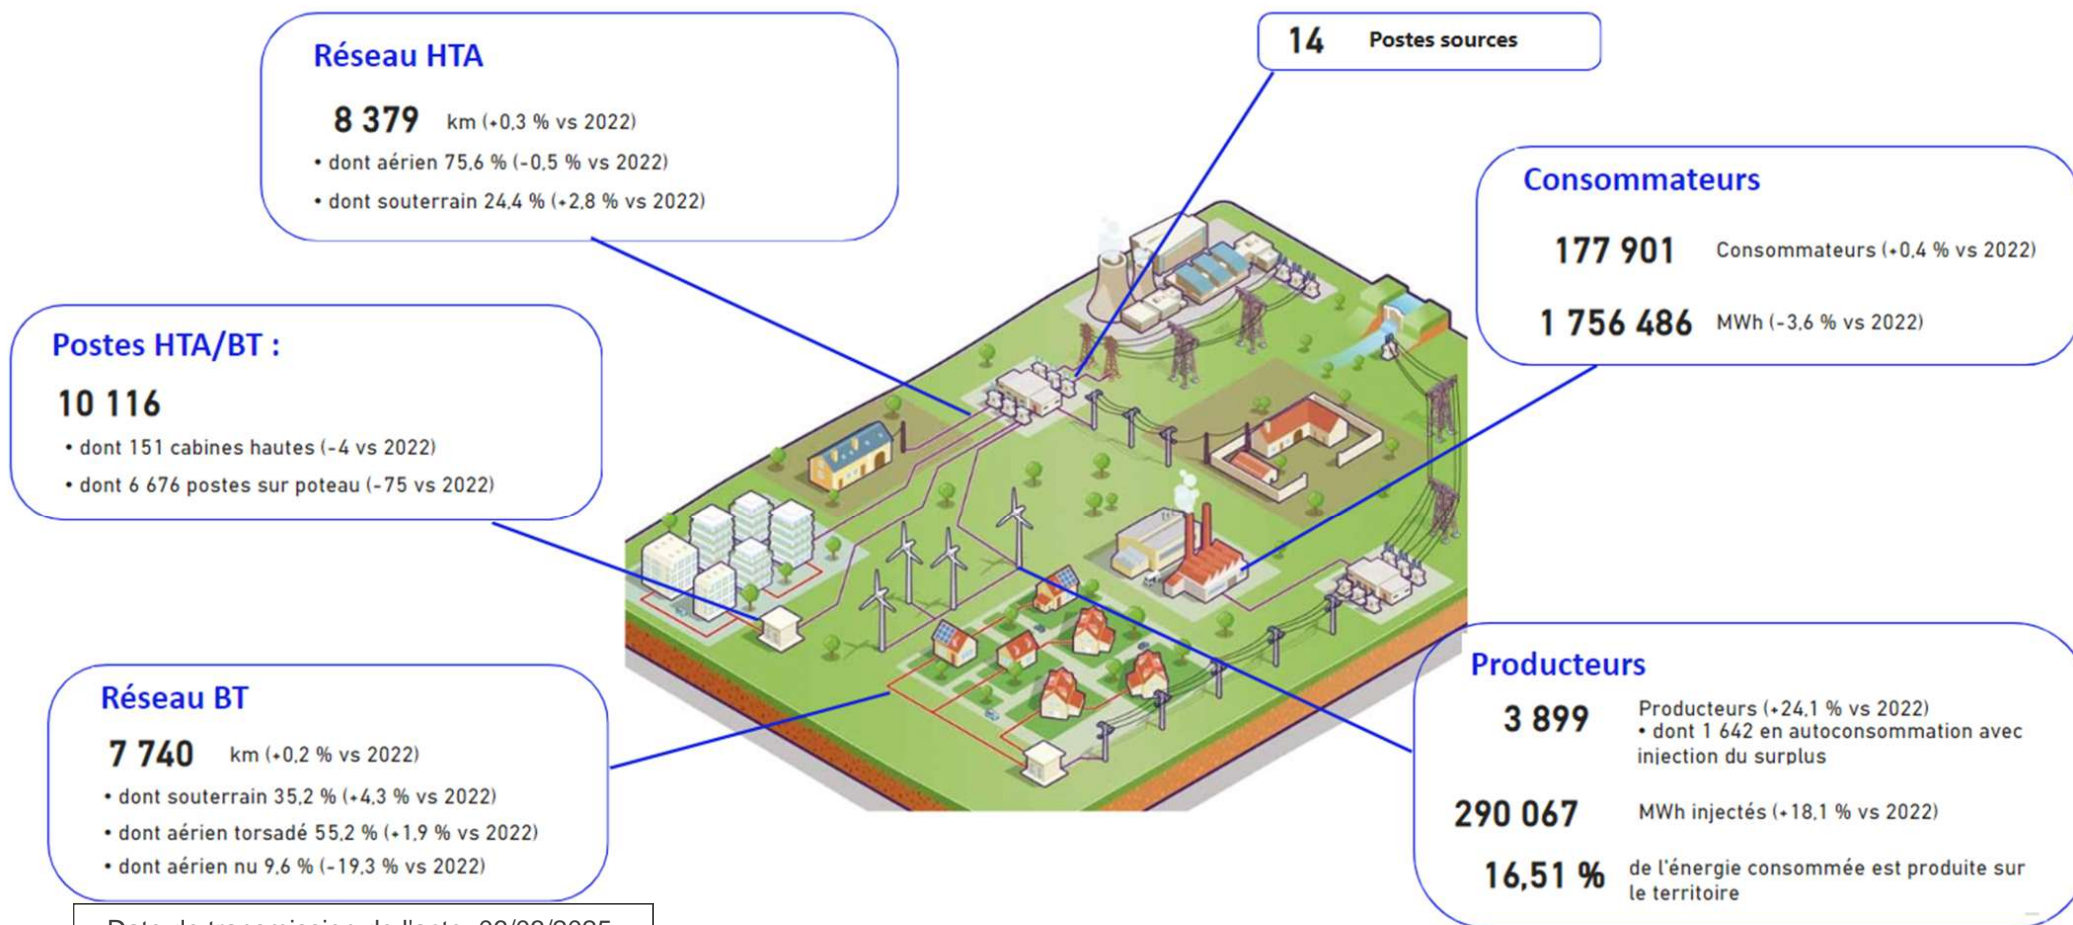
Réseau HTA

8 379 km (+0,3 % vs 2022)
• dont aérien 75,6 % (-0,5 % vs 2022)
• dont souterrain 24,4 % (+2,8 % vs 2022)

14 Postes sources

Consommateurs

177 901 Consommateurs (+0,4 % vs 2022)

1 756 486 MWh (-3,6 % vs 2022)

Postes HTA/BT :

10 116
• dont 151 cabines hautes (-4 vs 2022)
• dont 6 676 postes sur poteau (-75 vs 2022)

Réseau BT

7 740 km (+0,2 % vs 2022)
• dont souterrain 35,2 % (+4,3 % vs 2022)
• dont aérien torsadé 55,2 % (+1,9 % vs 2022)
• dont aérien nu 9,6 % (-19,3 % vs 2022)

Producteurs

3 899 Producteurs (+24,1 % vs 2022)
• dont 1 642 en autoconsommation avec injection du surplus

290 067 MWh injectés (+18,1 % vs 2022)

16,51 % de l'énergie consommée est produite sur le territoire

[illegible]